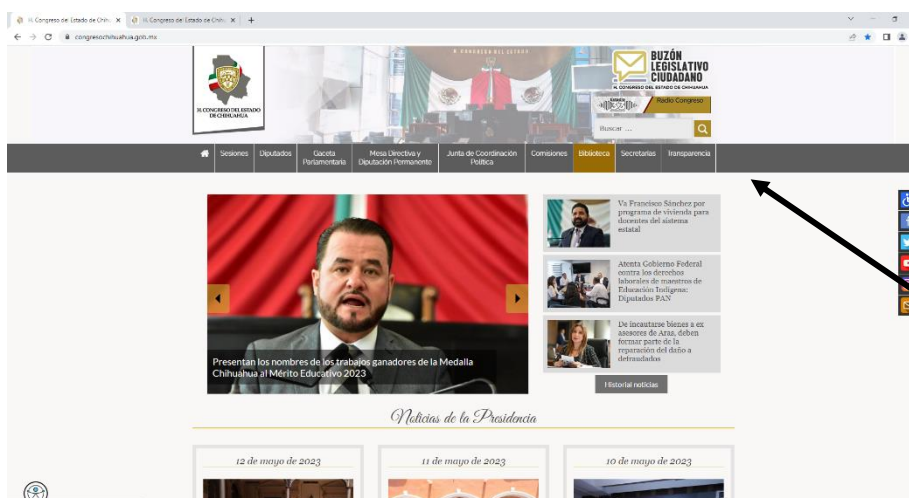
H. Congreso del Estado de Chih ×
H. Congreso del Estado de Chih ×
+
congresochihuahua.gob.mx

H. CONGRESO DEL ESTADO DE CHIHUAHUA

BUZÓN LEGISLATIVO CIUDADANO
H. CONGRESO DEL ESTADO DE CHIHUAHUA

Radio Congreso

Buscar ...

Sesiones | Diputados | Gaceta Parlamentaria | Mesa Directiva y Diputación Permanente | Junta de Coordinación Política | Comisiones | Biblioteca | Secretarías | Transparencia

Presentan los nombres de los trabajos ganadores de la Medalla Chihuahua al Mérito Educativo 2023

Va Francisco Sánchez por programa de vivienda para docentes del sistema estatal

Atenta Gobierno Federal contra los derechos laborales de maestros de Educación Indígena: Diputados PAN

De incautarse bienes a ex asesores de Aras, deben formar parte de la reparación del daño a defraudados

Historial noticias

Noticias de la Presidencia

12 de mayo de 2023

11 de mayo de 2023

10 de mayo de 2023